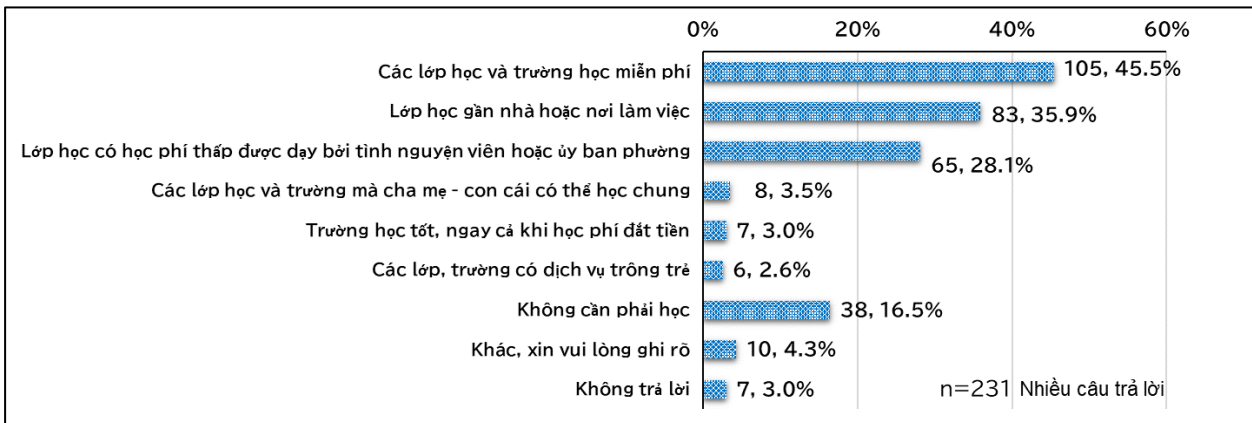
0% 20% 40% 60%

Các lớp học và trường học miễn phí 105, 45.5%
Lớp học gần nhà hoặc nơi làm việc 83, 35.9%
Lớp học có học phí thấp được dạy bởi tình nguyện viên hoặc ủy ban phường 65, 28.1%
Các lớp học và trường mà cha mẹ - con cái có thể học chung 8, 3.5%
Trường học tốt, ngay cả khi học phí đắt tiền 7, 3.0%
Các lớp, trường có dịch vụ trông trẻ 6, 2.6%
Không cần phải học 38, 16.5%
Khác, xin vui lòng ghi rõ 10, 4.3%
Không trả lời 7, 3.0%

n=231 Nhiều câu trả lời